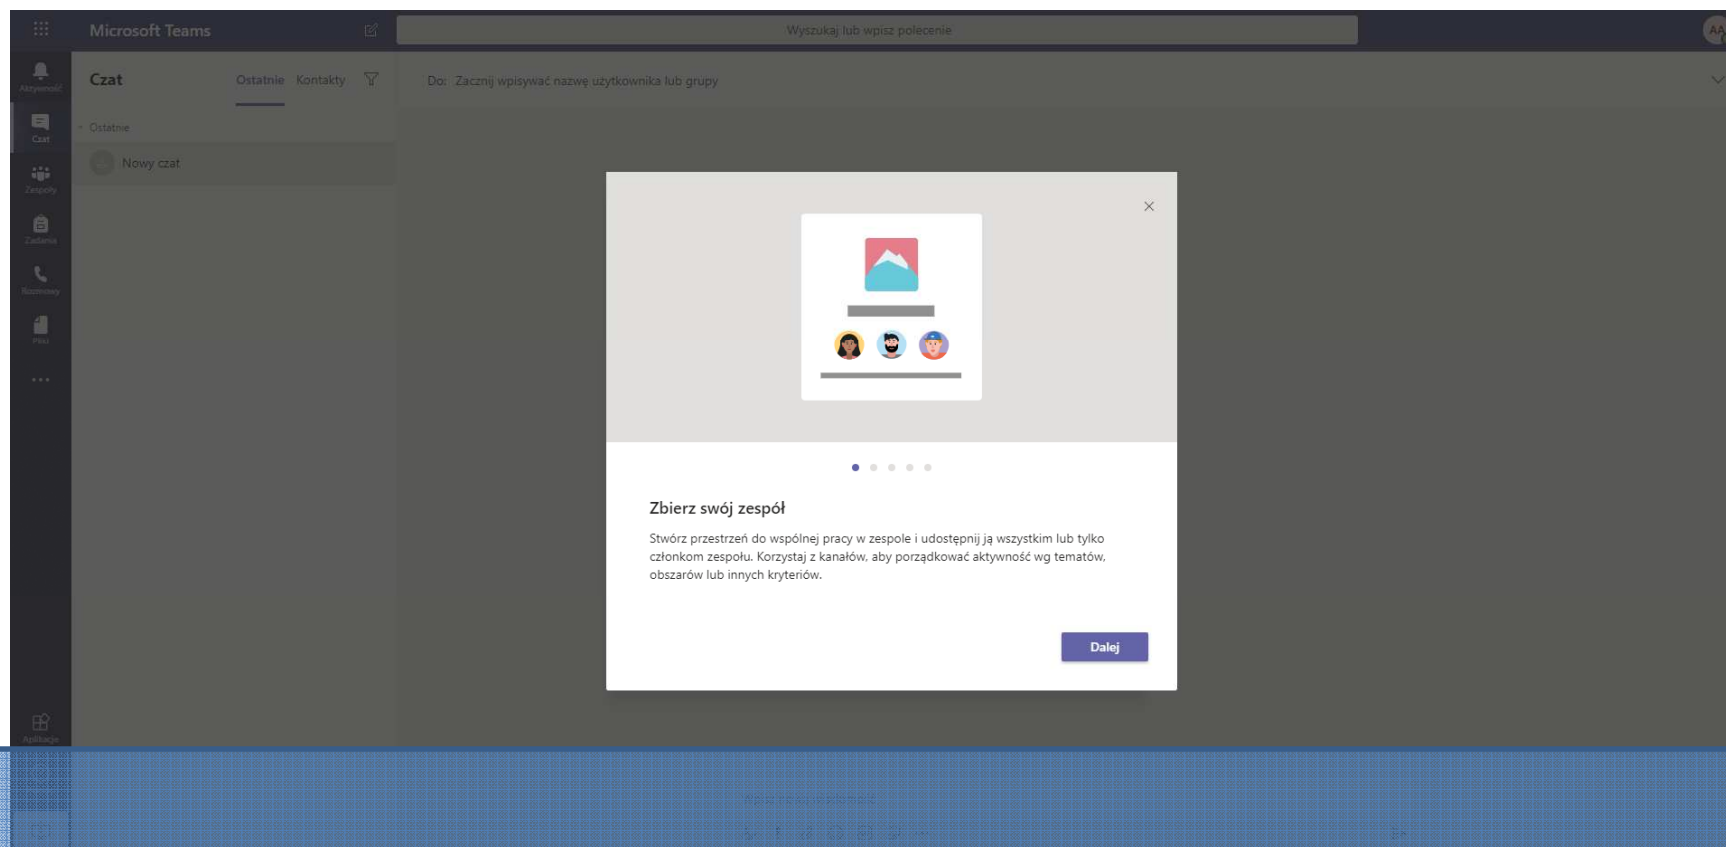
Microsoft Teams

Wyszukaj lub wpisz polecenie

AA

Aktywność

Czat

Zespoły

Zadania

Rozmowy

Pliki

...

Aplikacje

Czat

Ostatnie Kontakty

Ostatnie

Nowy czat

Do: Zacznij wpisywać nazwę użytkownika lub grupy

×

Zbierz swój zespół

Stwórz przestrzeń do wspólnej pracy w zespole i udostępnij ją wszystkim lub tylko członkom zespołu. Korzystaj z kanałów, aby porządkować aktywność wg tematów, obszarów lub innych kryteriów.

Dalej